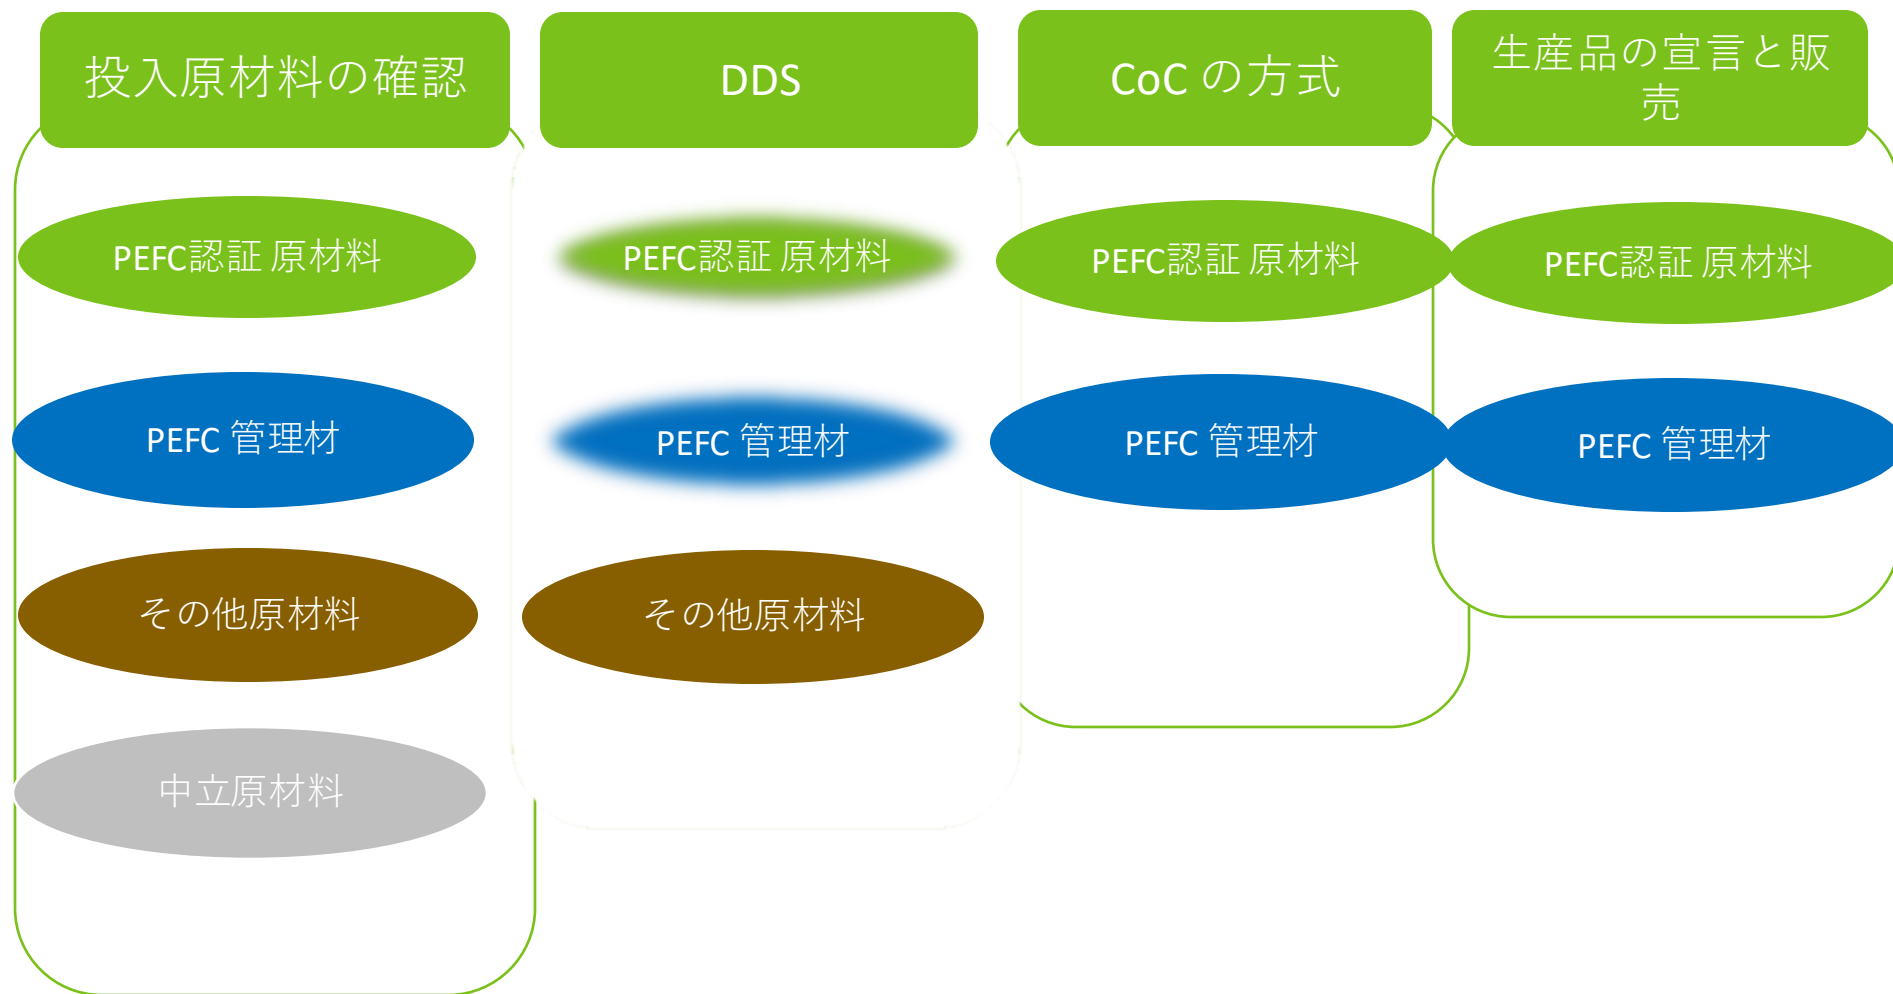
投入原材料の確認

PEFC認証 原材料

PEFC 管理材

その他原材料

中立原材料

DDS

PEFC認証 原材料

PEFC 管理材

その他原材料

CoC の方式

PEFC認証 原材料

PEFC 管理材

生産品の宣言と販売

PEFC認証 原材料

PEFC 管理材